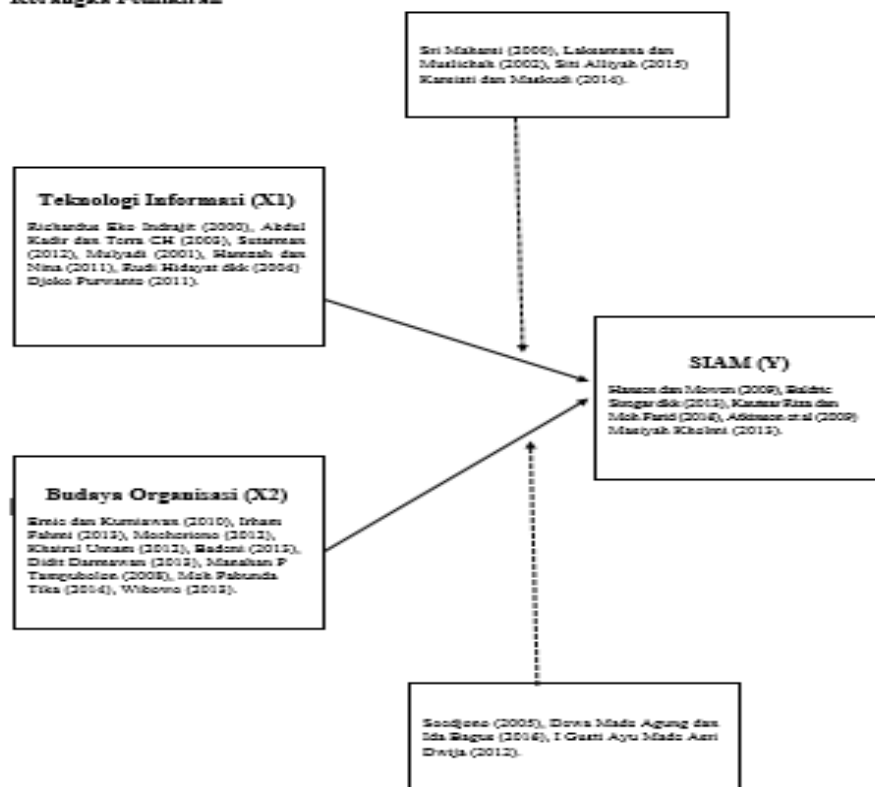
Kerangka Pemikiran

Sri Mahatni (2000), Laksamana dan Muslichah (2002), Siti Aliyah (2015) Kurniati dan Masludi (2014).

Teknologi Informasi (X1)

Richardus Eko Indrajit (2000), Abdul Kadir dan Terra CH (2003), Sutarman (2012), Mulyadi (2001), Hamzah dan Nina (2011), Rudi Hidayat dkk (2004) Djoko Purwanto (2011).

SIAM (Y)

Hanson dan Mowen (2009), Baldric Siregar dkk (2013), Kumar Riza dan Moh.Farid (2014), Atkinson et al (2009) Musiyah Kholmi (2013).

Budaya Organisasi (X2)

Ernie dan Kurniawan (2010), Irham Fahmi (2013), Moeheriono (2012), Khairul Umam (2012), Badeni (2013), Didit Darmawan (2013), Manahan P Tampubolon (2008), Moh Pabundu Tika (2014), Wibowo (2013).

Soedjono (2005), Dewa Made Agung dan Ida Bagus (2016), I Gusti Ayu Made Asri Dwija (2012).